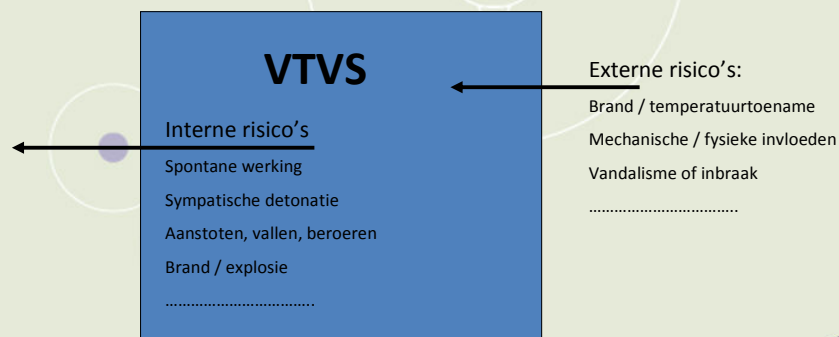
VTVS

Interne risico's

Spontane werking

Sympatische detonatie

Aanstoten, vallen, beroeren

Brand / explosie

…………………………….

Externe risico's:

Brand / temperatuurtoename

Mechanische / fysieke invloeden

Vandalisme of inbraak

…………………………….